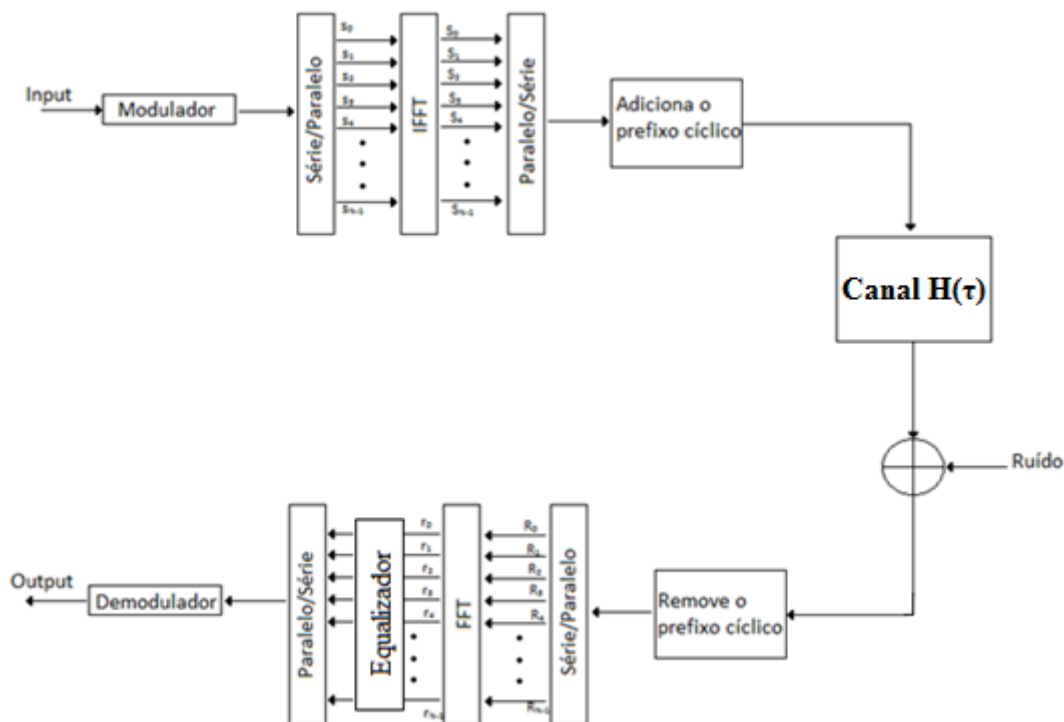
Input

Modulador

Série/Paralelo

$s_0$
$s_1$
$s_2$
$s_3$
$s_4$
$s_{N-1}$

IFFT

$S_0$
$S_1$
$S_2$
$S_3$
$S_4$
$S_{N-1}$

Paralelo/Série

Adiciona o prefixo cíclico

Canal H(τ)

Ruído

Remove o prefixo cíclico

Série/Paralelo

$R_0$
$R_1$
$R_2$
$R_3$
$R_4$
$R_{N-1}$

FFT

$r_0$
$r_1$
$r_2$
$r_3$
$r_4$
$r_{N-1}$

Equalizador

Paralelo/Série

Demodulador

Output